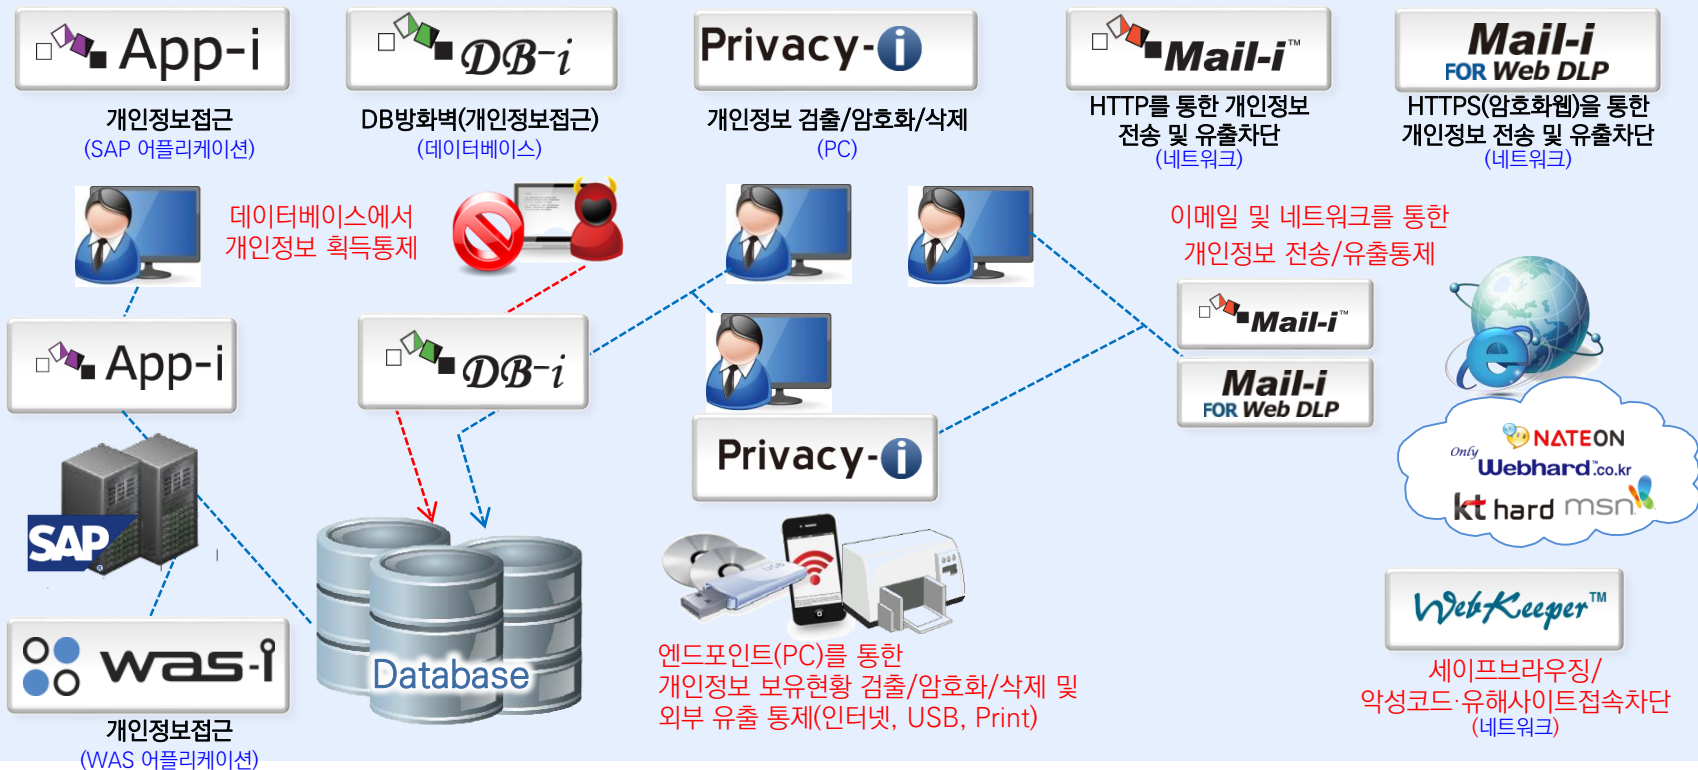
App-i

개인정보접근
(SAP 어플리케이션)

DB-i

DB방화벽(개인정보접근)
(데이터베이스)

Privacy-i

개인정보 검출/암호화/삭제
(PC)

Mail-i™

HTTP를 통한 개인정보 전송 및 유출차단
(네트워크)

Mail-i
FOR Web DLP

HTTPS(암호화웹)을 통한 개인정보 전송 및 유출차단
(네트워크)

데이터베이스에서 개인정보 획득통제

이메일 및 네트워크를 통한 개인정보 전송/유출통제

App-i

DB-i

Mail-i™

Mail-i
FOR Web DLP

Privacy-i

SAP

NATEON
Only Webhard.co.kr
kt hard msn

was-i

개인정보접근
(WAS 어플리케이션)

Database

엔드포인트(PC)를 통한 개인정보 보유현황 검출/암호화/삭제 및 외부 유출 통제(인터넷, USB, Print)

WebKeeper™

세이프브라우징/ 악성코드·유해사이트접속차단
(네트워크)